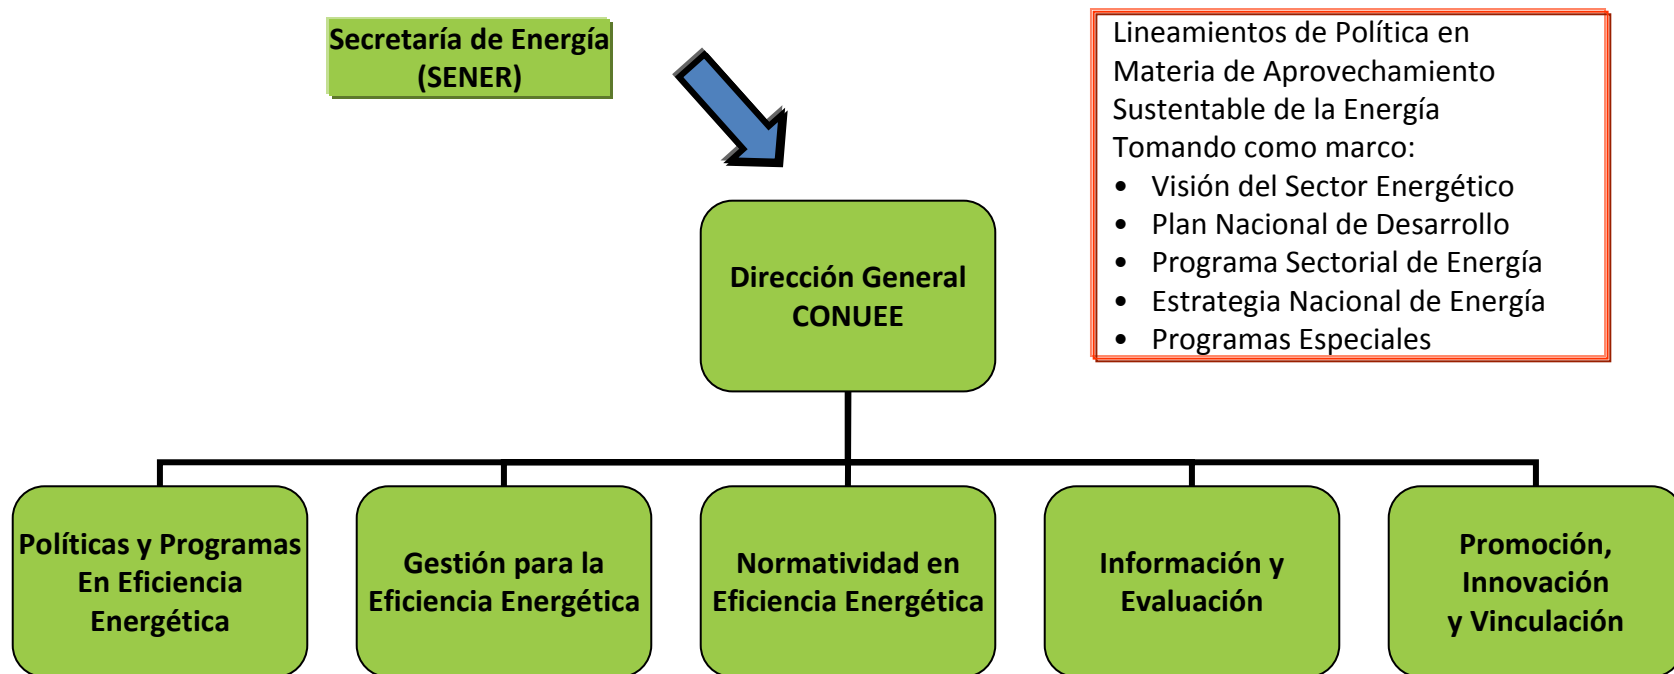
Secretaría de Energía (SENER)

Lineamientos de Política en Materia de Aprovechamiento Sustentable de la Energía
Tomando como marco:
• Visión del Sector Energético
• Plan Nacional de Desarrollo
• Programa Sectorial de Energía
• Estrategia Nacional de Energía
• Programas Especiales

Dirección General CONUEE

Políticas y Programas En Eficiencia Energética

Gestión para la Eficiencia Energética

Normatividad en Eficiencia Energética

Información y Evaluación

Promoción, Innovación y Vinculación